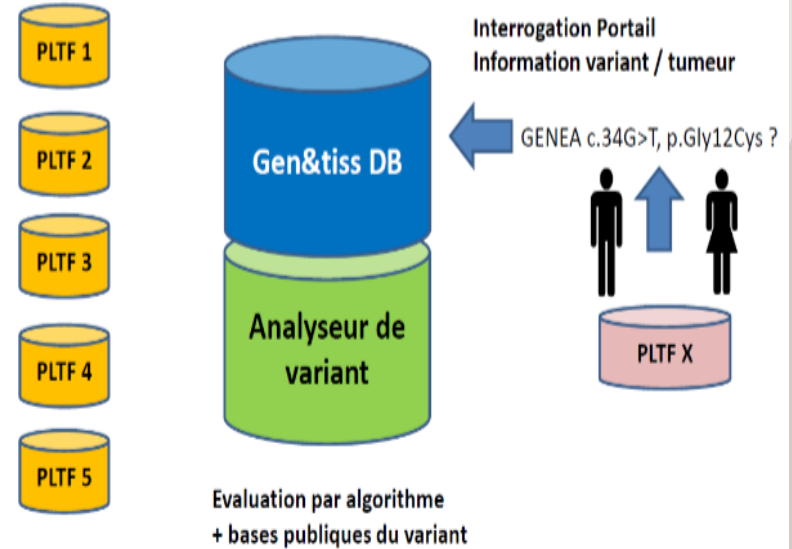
PLTF 1

PLTF 2

PLTF 3

PLTF 4

PLTF 5

Gen&tiss DB

Analyseur de variant

Interrogation Portail
Information variant / tumeur

GENEA c.34G>T, p.Gly12Cys ?

PLTF X

Evaluation par algorithme
+ bases publiques du variant